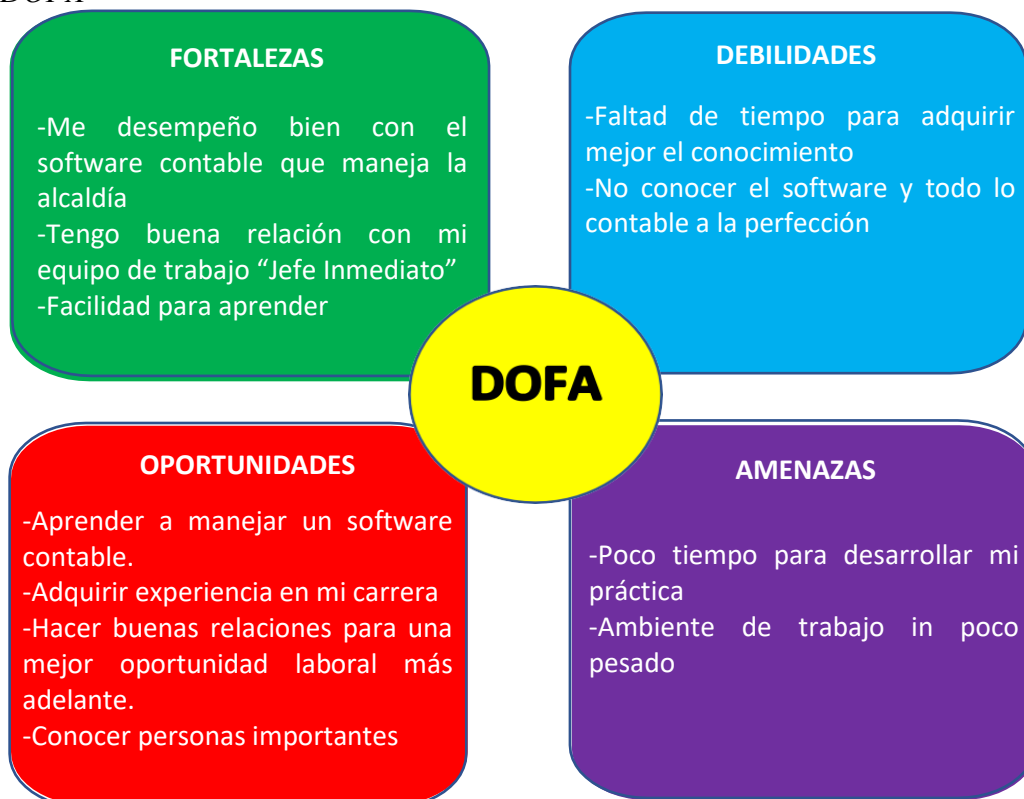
DOFA

FORTALEZAS

-Me desempeño bien con el software contable que maneja la alcaldía
-Tengo buena relación con mi equipo de trabajo “Jefe Inmediato”
-Facilidad para aprender

DEBILIDADES

-Faltad de tiempo para adquirir mejor el conocimiento
-No conocer el software y todo lo contable a la perfección

DOFA

OPORTUNIDADES

-Aprender a manejar un software contable.
-Adquirir experiencia en mi carrera
-Hacer buenas relaciones para una mejor oportunidad laboral más adelante.
-Conocer personas importantes

AMENAZAS

-Poco tiempo para desarrollar mi práctica
-Ambiente de trabajo in poco pesado